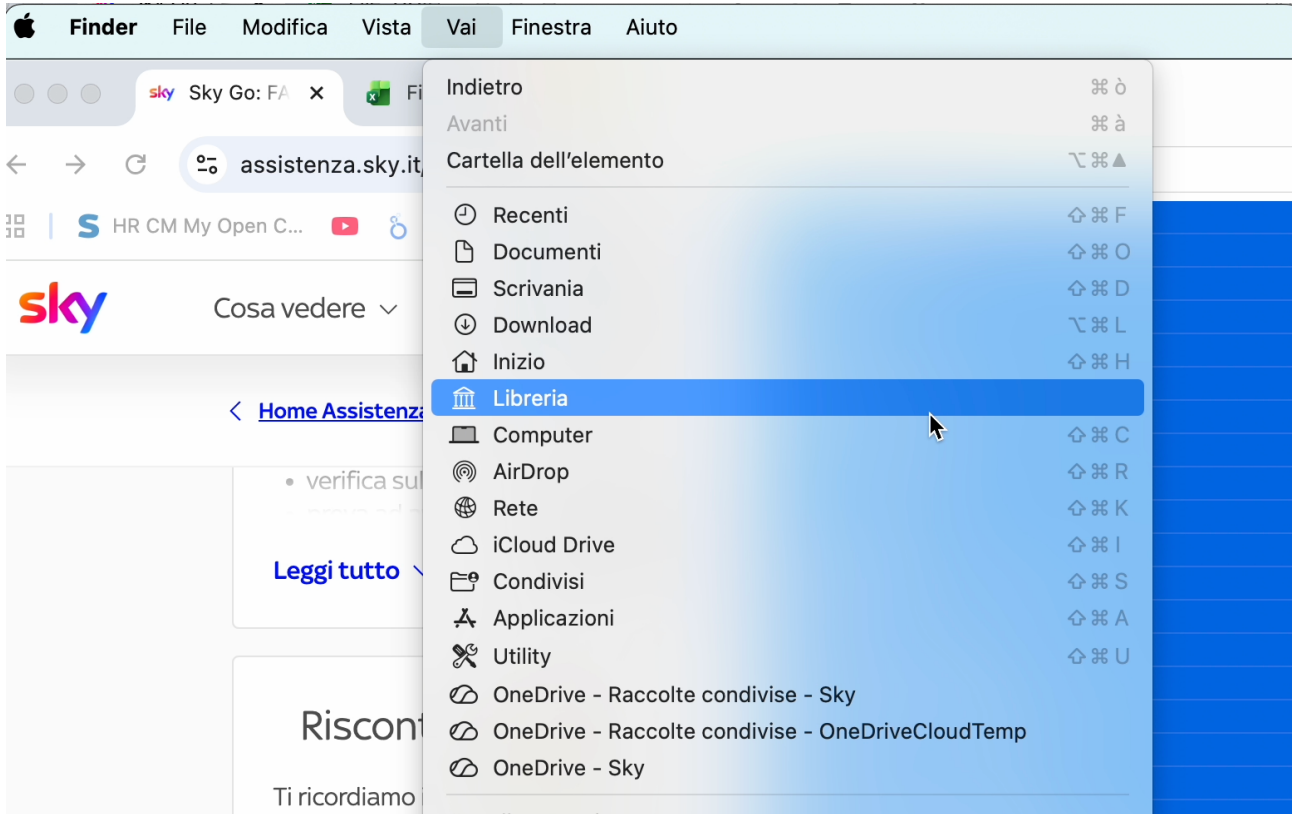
Finder File Modifica Vista Vai Finestra Aiuto

sky Sky Go: FA ✕ Fi

assistenza.sky.it/

HR CM My Open C...

sky

Cosa vedere

< Home Assistenza

• verifica sul

Leggi tutto

Riscont

Ti ricordiamo

Indietro ⌘ò
Avanti ⌘à
Cartella dell'elemento ⌥⌘▲
Recenti ⇧⌘F
Documenti ⇧⌘O
Scrivania ⇧⌘D
Download ⌥⌘L
Inizio ⇧⌘H
Libreria
Computer ⇧⌘C
AirDrop ⇧⌘R
Rete ⇧⌘K
iCloud Drive ⇧⌘I
Condivisi ⇧⌘S
Applicazioni ⇧⌘A
Utility ⇧⌘U
OneDrive - Raccolte condivise - Sky
OneDrive - Raccolte condivise - OneDriveCloudTemp
OneDrive - Sky